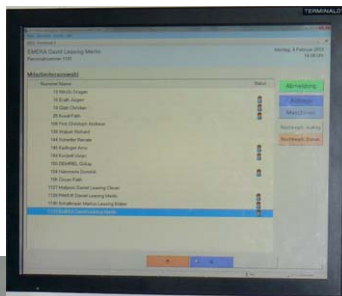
TERMINALS

EMOS David Leasing Martin

Montag, 4 Februar 2013

Mitarbeiterauswahl

Nummer Name

Status

18 Mirsch Jürgen

19 Erath Jürgen

19 Staib Christian

25 Kunal Patil

108 Pink Christoph Andreas

130 Walleit Richard

144 Schmelter Renate

185 Kastinger Arno

189 Konradt Vivian

192 DEMIREL Gülbay

194 Stoecklein Dominik

199 Bitmin Patil

1127 Hellpoint David Leasing Clever

1129 PAWLIK David Leasing Martin

1130 Schallmeier Markus Leasing Robert

1131 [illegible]

Abmeldung

Anmelden

Abmelden

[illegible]

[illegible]